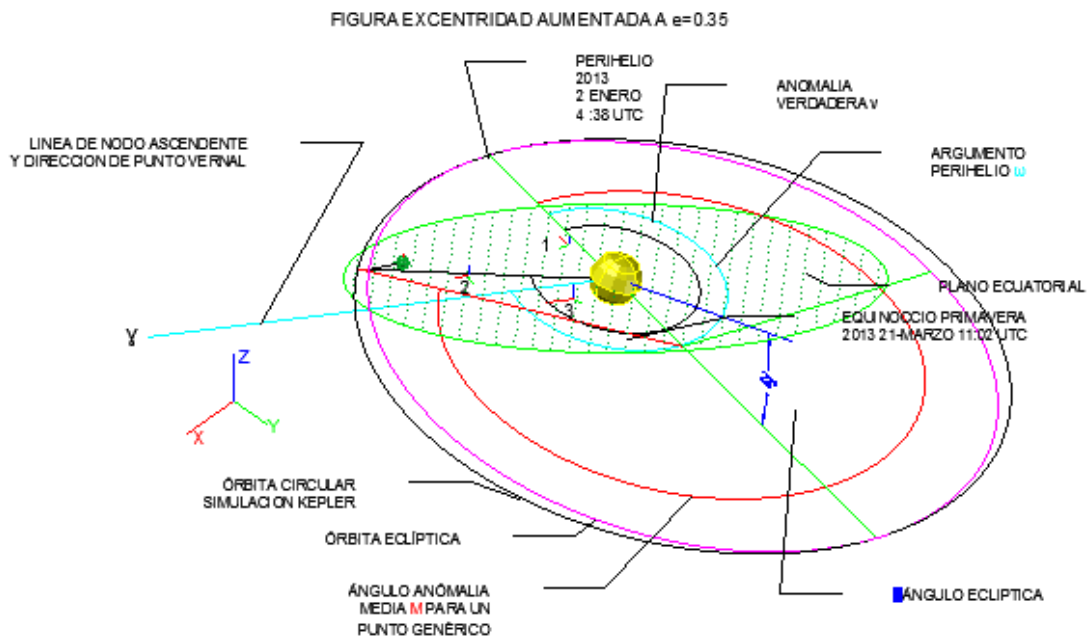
FIGURA EXCENTRIDAD AUMENTADA A e=0.35

PERIHELIO
2013
2 ENERO
4 :38 UTC

ANOMALIA
VERDADERA v

LINEA DE NODO ASCENDENTE
Y DIRECCION DE PUNTO VERNAL

ARGUMENTO
PERIHELIO ω

1

2

3

PLANO ECUATORIAL

EQUINOCCIO PRIMAVERA
2013 21-MARZO 11:02 UTC

γ

Z

X

Y

ÓRBITA CIRCULAR
SIMULACION KEPLER

ÓRBITA ECLÍPTICA

ÁNGULO ANÓMALIA
MEDIA M PARA UN
PUNTO GENÉRICO

ÁNGULO ECLIPTICA